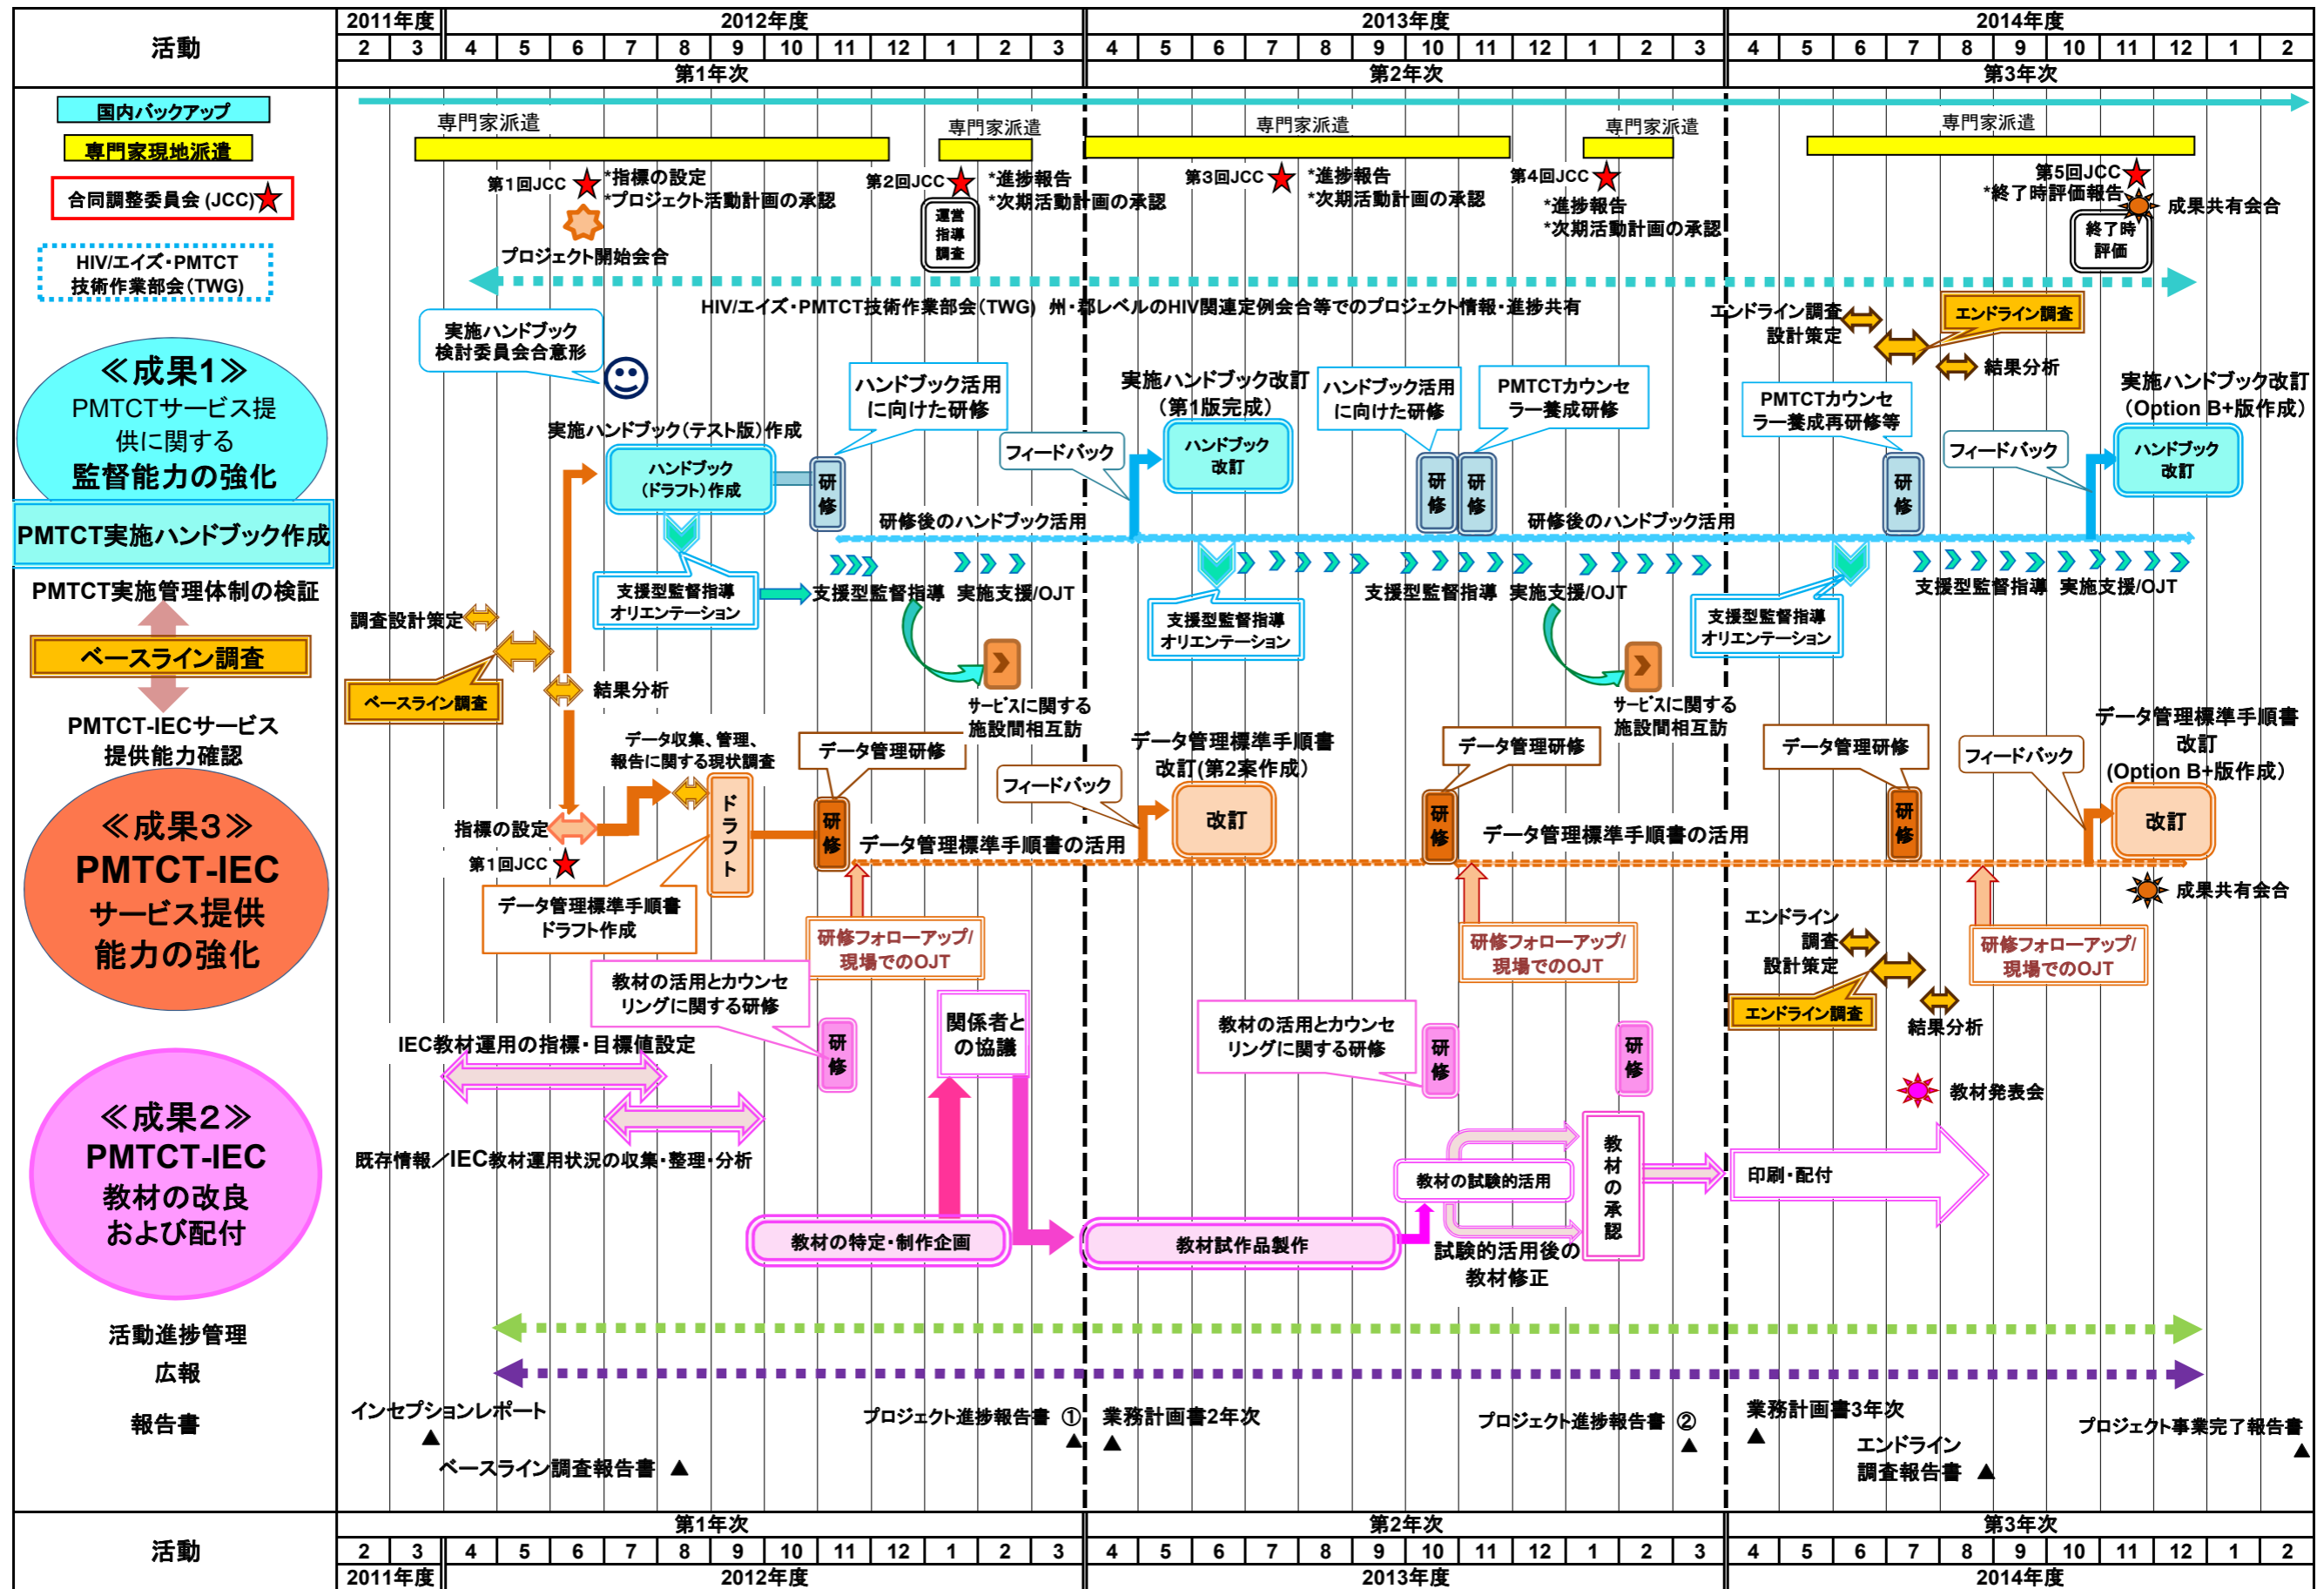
活動

| 2011年度 | | 2012年度 | | | | | | | | | | | | 2013年度 | | | | | | | | | | | | 2014年度 | | | | | | | | | | |
|---|---|---|---|---|---|---|---|---|---|---|---|---|---|---|---|---|---|---|---|---|---|---|---|---|---|---|---|---|---|---|---|---|---|---|---|---|
| 2 | 3 | 4 | 5 | 6 | 7 | 8 | 9 | 10 | 11 | 12 | 1 | 2 | 3 | 4 | 5 | 6 | 7 | 8 | 9 | 10 | 11 | 12 | 1 | 2 | 3 | 4 | 5 | 6 | 7 | 8 | 9 | 10 | 11 | 12 | 1 | 2 |

第1年次 第2年次 第3年次

国内バックアップ
専門家現地派遣
合同調整委員会 (JCC)
HIV/エイズ･PMTCT 技術作業部会(TWG)

専門家派遣 専門家派遣 専門家派遣 専門家派遣 専門家派遣

第1回JCC *指標の設定 *プロジェクト活動計画の承認
プロジェクト開始会合
第2回JCC *進捗報告 *次期活動計画の承認
運営指導調査
第3回JCC *進捗報告 *次期活動計画の承認
第4回JCC *進捗報告 *次期活動計画の承認
第5回JCC *終了時評価報告
成果共有会合
終了時評価

HIV/エイズ･PMTCT技術作業部会(TWG) 州・郡レベルのHIV関連定例会合等でのプロジェクト情報・進捗共有

≪成果1≫ PMTCTサービス提供に関する 監督能力の強化
PMTCT実施ハンドブック作成
PMTCT実施管理体制の検証
ベースライン調査
PMTCT-IECサービス 提供能力確認

実施ハンドブック 検討委員会合意形
実施ハンドブック(テスト版)作成
ハンドブック (ドラフト)作成
研修
ハンドブック活用 に向けた研修
フィードバック
実施ハンドブック改訂 (第1版完成)
ハンドブック 改訂
ハンドブック活用 に向けた研修
PMTCTカウンセラー養成研修
研修 研修
研修後のハンドブック活用
研修後のハンドブック活用
エンドライン調査 設計策定
エンドライン調査
結果分析
PMTCTカウンセラー養成再研修等
研修
フィードバック
実施ハンドブック改訂 (Option B+版作成)
ハンドブック 改訂
支援型監督指導 オリエンテーション
支援型監督指導 実施支援/OJT
支援型監督指導 オリエンテーション
支援型監督指導 実施支援/OJT
支援型監督指導 オリエンテーション
支援型監督指導 実施支援/OJT
サービスに関する 施設間相互訪
サービスに関する 施設間相互訪
調査設計策定
ベースライン調査
結果分析

≪成果3≫ PMTCT-IEC サービス提供 能力の強化

データ収集、管理、報告に関する現状調査
データ管理研修
ドラフト
指標の設定
第1回JCC
研修
データ管理標準手順書の活用
フィードバック
データ管理標準手順書 改訂(第2案作成)
改訂
データ管理研修
研修
データ管理標準手順書の活用
データ管理研修
研修
フィードバック
データ管理標準手順書 改訂 (Option B+版作成)
改訂
成果共有会合
データ管理標準手順書 ドラフト作成
研修フォローアップ/ 現場でのOJT
研修フォローアップ/ 現場でのOJT
エンドライン 調査 設計策定
エンドライン調査
結果分析
研修フォローアップ/ 現場でのOJT

≪成果2≫ PMTCT-IEC 教材の改良 および配付

教材の活用とカウンセリングに関する研修
IEC教材運用の指標・目標値設定
研修
関係者との協議
教材の活用とカウンセリングに関する研修
研修
研修
教材発表会
既存情報／IEC教材運用状況の収集・整理・分析
教材の試験的活用
教材の承認
印刷・配付
教材の特定・制作企画
教材試作品製作
試験的活用後の 教材修正

活動進捗管理
広報
報告書

インセプションレポート ▲
ベースライン調査報告書 ▲
プロジェクト進捗報告書 ① ▲
業務計画書2年次 ▲
プロジェクト進捗報告書 ② ▲
業務計画書3年次 ▲
エンドライン 調査報告書 ▲
プロジェクト事業完了報告書 ▲

活動
第1年次 第2年次 第3年次

| 2 | 3 | 4 | 5 | 6 | 7 | 8 | 9 | 10 | 11 | 12 | 1 | 2 | 3 | 4 | 5 | 6 | 7 | 8 | 9 | 10 | 11 | 12 | 1 | 2 | 3 | 4 | 5 | 6 | 7 | 8 | 9 | 10 | 11 | 12 | 1 | 2 |
|---|---|---|---|---|---|---|---|---|---|---|---|---|---|---|---|---|---|---|---|---|---|---|---|---|---|---|---|---|---|---|---|---|---|---|---|---|
| 2011年度 | | 2012年度 | | | | | | | | | | | | 2013年度 | | | | | | | | | | | | 2014年度 | | | | | | | | | | |